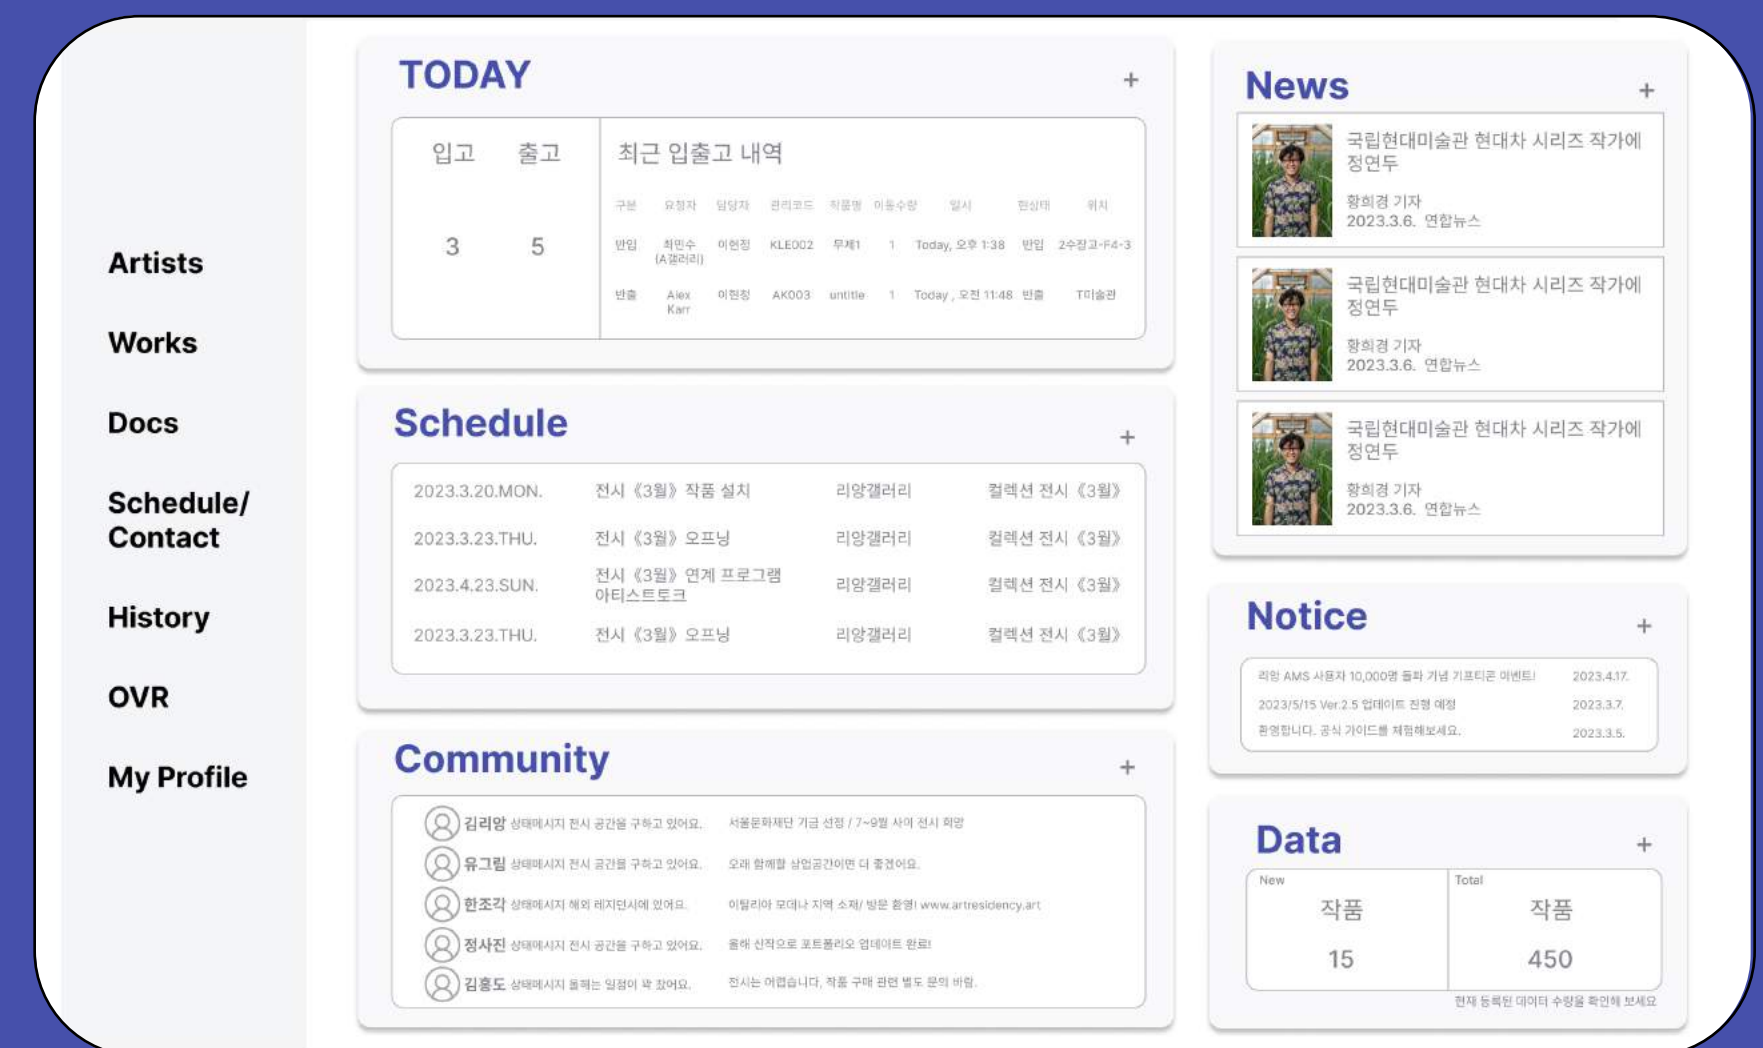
Artists

Works

Docs

Schedule/ Contact

History

OVR

My Profile

TODAY +

| 입고 | 출고 |
|---|---|
| 3 | 5 |

최근 입출고 내역

| 구분 | 요청자 | 담당자 | 관리코드 | 작품명 | 이동수량 | 일시 | 현상태 | 위치 |
|---|---|---|---|---|---|---|---|---|
| 반입 | 최민수 (A갤러리) | 이현정 | KLE002 | 무제1 | 1 | Today, 오후 1:38 | 반입 | 2수장고-F4-3 |
| 반출 | Alex Karr | 이현정 | AK003 | untitle | 1 | Today , 오전 11:48 | 반출 | T미술관 |

Schedule +

| 2023.3.20.MON. | 전시 《3월》 작품 설치 | 리앙갤러리 | 컬렉션 전시 《3월》 |
|---|---|---|---|
| 2023.3.23.THU. | 전시 《3월》 오프닝 | 리앙갤러리 | 컬렉션 전시 《3월》 |
| 2023.4.23.SUN. | 전시 《3월》 연계 프로그램 아티스트토크 | 리앙갤러리 | 컬렉션 전시 《3월》 |
| 2023.3.23.THU. | 전시 《3월》 오프닝 | 리앙갤러리 | 컬렉션 전시 《3월》 |

Community +

김리앙 상태메시지 전시 공간을 구하고 있어요. 서울문화재단 기금 선정 / 7~9월 사이 전시 희망
유그림 상태메시지 전시 공간을 구하고 있어요. 오래 함께할 상업공간이면 더 좋겠어요.
한조각 상태메시지 해외 레지던시에 있어요. 이탈리아 모데나 지역 소재/ 방문 환영! www.artresidency.art
정사진 상태메시지 전시 공간을 구하고 있어요. 올해 신작으로 포트폴리오 업데이트 완료!
김홍도 상태메시지 올해는 일정이 꽉 찼어요. 전시는 어렵습니다. 작품 구매 관련 별도 문의 바람.

News +

국립현대미술관 현대차 시리즈 작가에 정연두
황희경 기자
2023.3.6. 연합뉴스

국립현대미술관 현대차 시리즈 작가에 정연두
황희경 기자
2023.3.6. 연합뉴스

국립현대미술관 현대차 시리즈 작가에 정연두
황희경 기자
2023.3.6. 연합뉴스

Notice +

리앙 AMS 사용자 10,000명 돌파 기념 기프티콘 이벤트! 2023.4.17.
2023/5/15 Ver.2.5 업데이트 진행 예정 2023.3.7.
환영합니다. 공식 가이드를 체험해보세요. 2023.3.5.

Data +

| New | Total |
|---|---|
| 작품 | 작품 |
| 15 | 450 |

현재 등록된 데이터 수량을 확인해 보세요